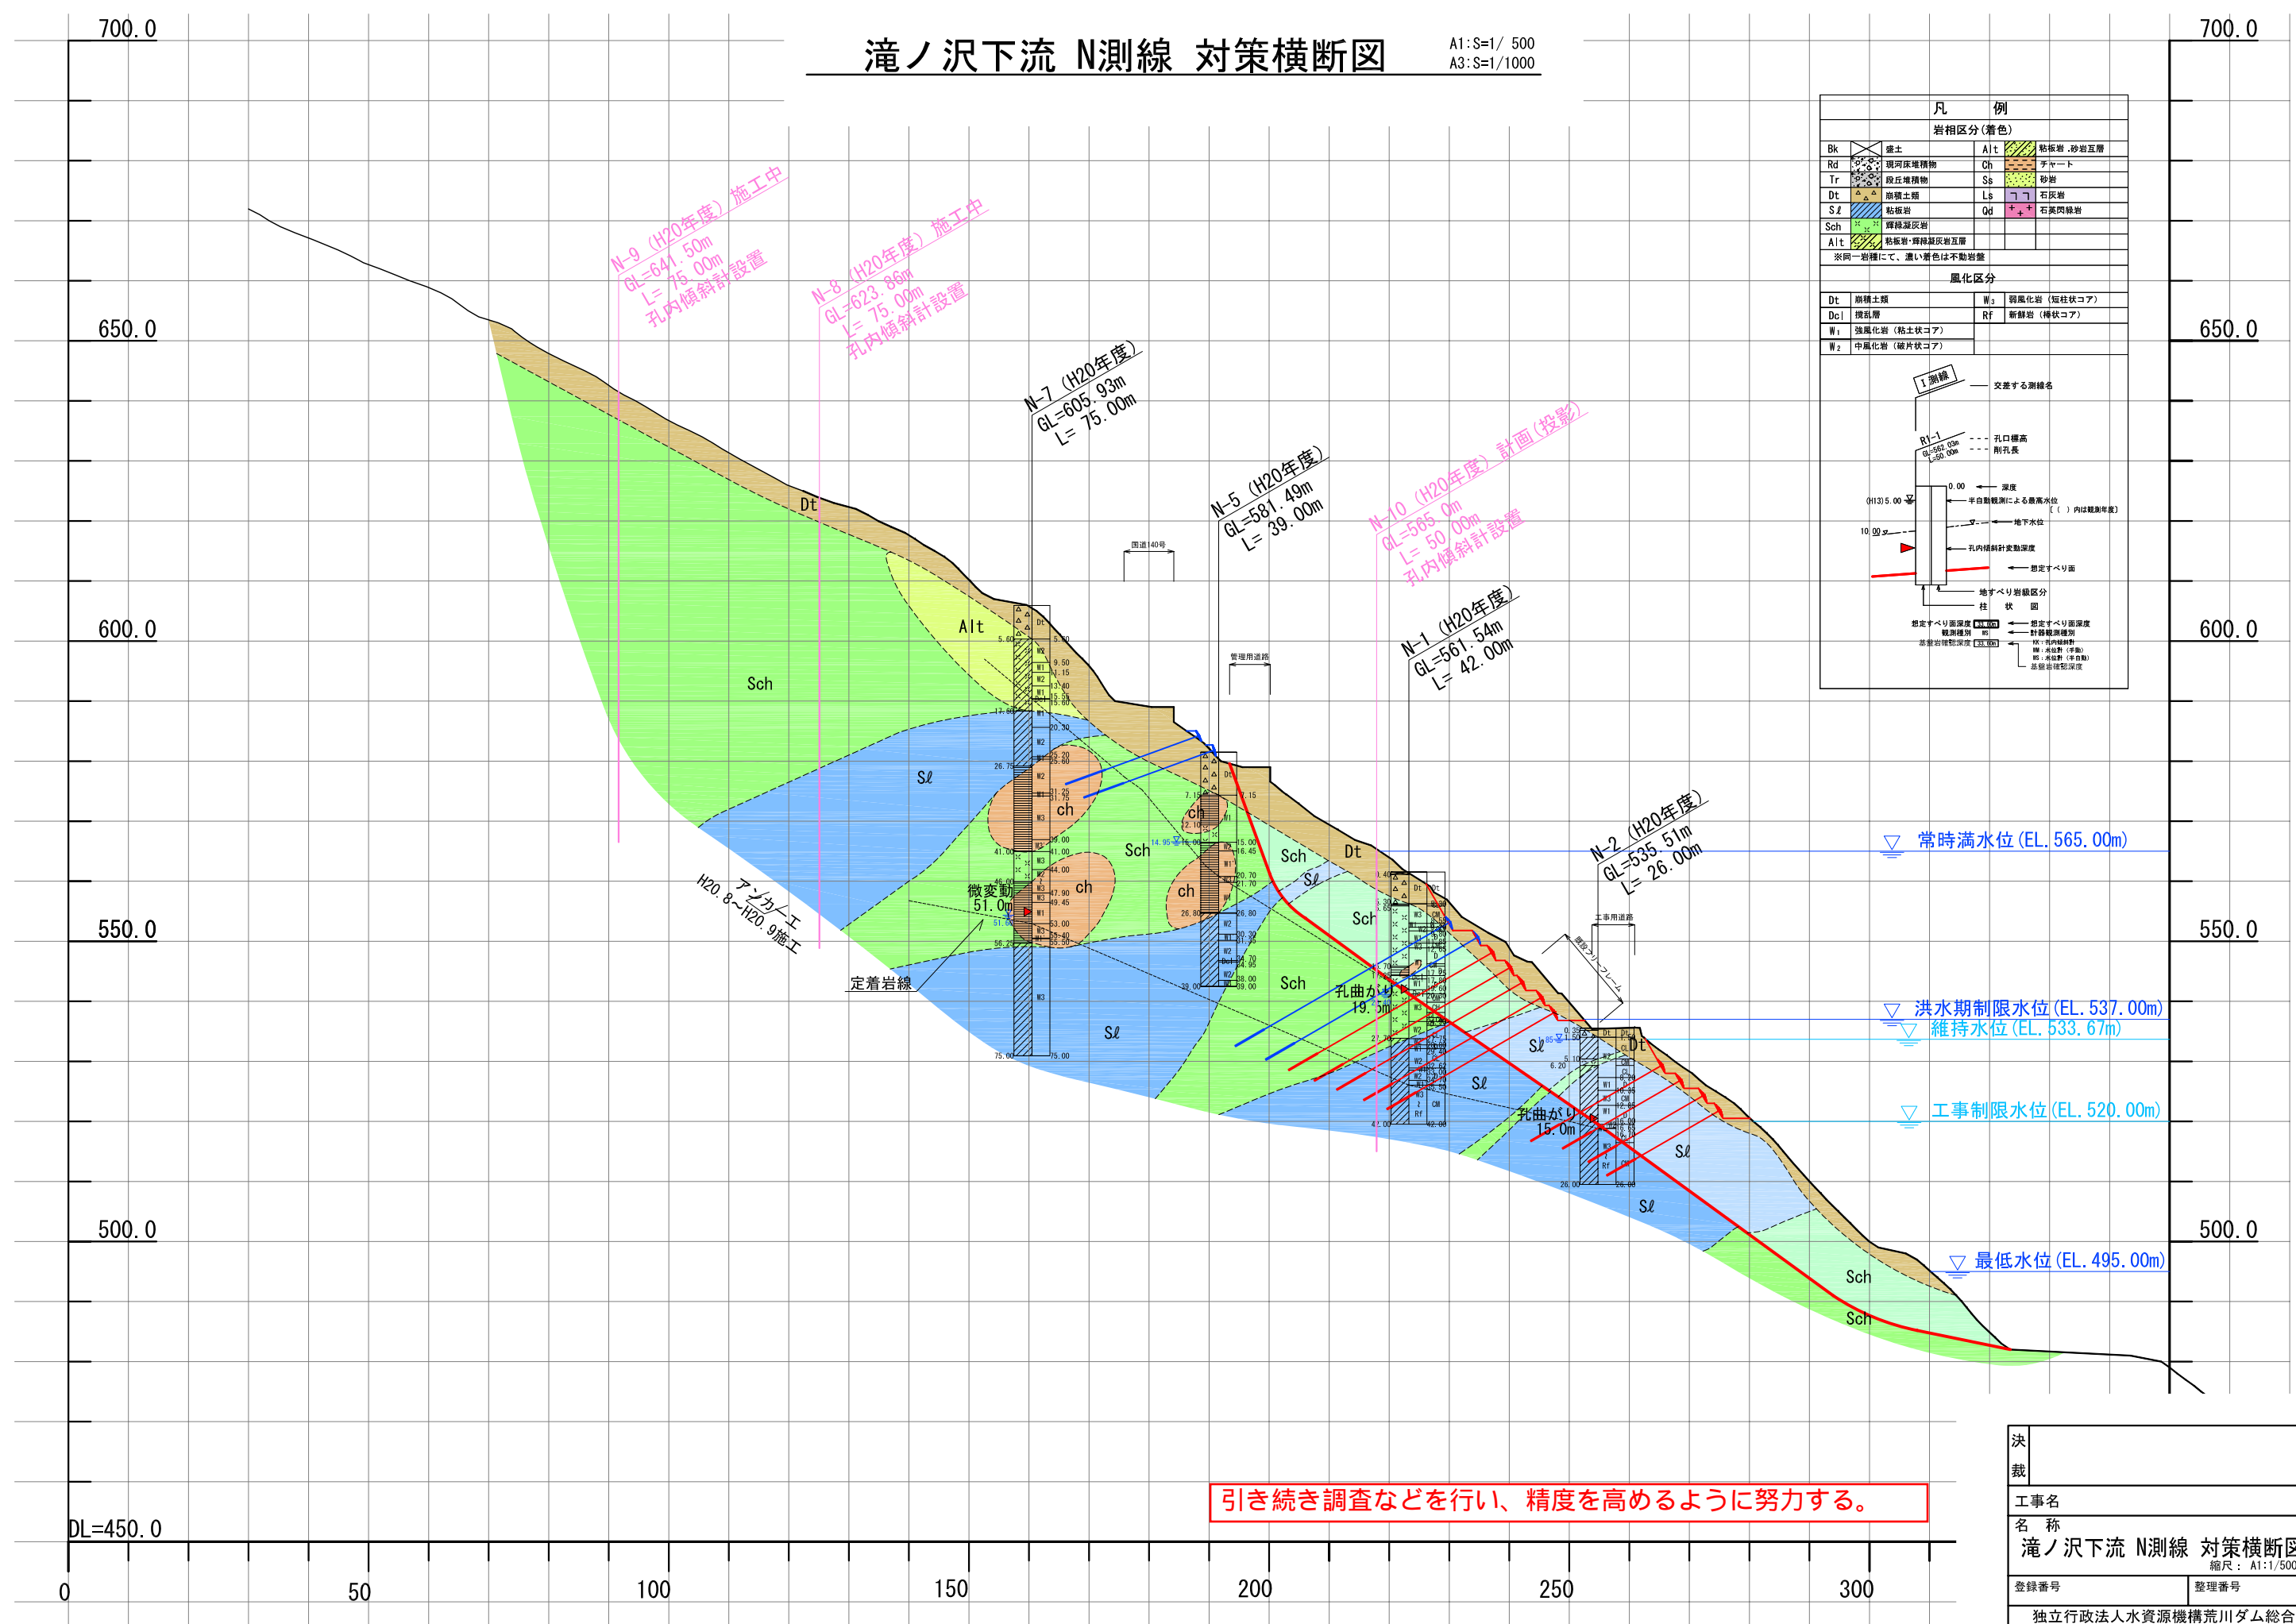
滝ノ沢下流 N測線 対策横断図

A1:S=1/ 500
A3:S=1/1000

700.0
650.0
600.0
550.0
500.0
DL=450.0

凡 例
岩相区分(着色)
Bk 盛土
Rd 現河床堆積物
Tr 段丘堆積物
Dt 崩積土類
Sℓ 粘板岩
Sch 輝緑凝灰岩
Alt 粘板岩・輝緑凝灰岩互層
Alt 粘板岩・砂岩互層
Ch チャート
Ss 砂岩
Ls 石灰岩
Qd 石英閃緑岩
※同一岩種にて、濃い着色は不動岩盤

風化区分
Dt 崩積土類
Dcl 撹乱層
W₁ 強風化岩(粘土状コア)
W₂ 中風化岩(破片状コア)
W₃ 弱風化岩(短柱状コア)
Rf 新鮮岩(棒状コア)

I測線 交差する測線名
R1-1 GL=562.03m L=50.00m 孔口標高 削孔長
0.00 深度
(H13)5.00 半自動観測による最高水位 [( )内は観測年度]
10.00 地下水位
孔内傾斜計変動深度
想定すべり面
地すべり岩級区分
柱 状 図
想定すべり面深度 観測種別 基盤岩確認深度
想定すべり面深度 計器観測種別 基盤岩確認深度

N-9 (H20年度) 施工中
GL=641.50m
L= 75.00m
孔内傾斜計設置

N-8 (H20年度) 施工中
GL=623.86m
L= 75.00m
孔内傾斜計設置

N-7 (H20年度)
GL=605.93m
L= 75.00m

N-5 (H20年度)
GL=581.49m
L= 39.00m

N-10 (H20年度) 計画(投影)
GL=565.0m
L= 50.00m
孔内傾斜計設置

N-1 (H20年度)
GL=561.54m
L= 42.00m

N-2 (H20年度)
GL=535.51m
L= 26.00m

国道140号
管理用道路
工事用道路
受圧板フリーフレーム

Dt
Alt
Sch
Sℓ
ch
微変動
51.0m
孔曲がり
19.5m
孔曲がり
15.0m
アンカー工
H20.8～H20.9施工
定着岩線

常時満水位(EL.565.00m)
洪水期制限水位(EL.537.00m)
維持水位(EL.533.67m)
工事制限水位(EL.520.00m)
最低水位(EL.495.00m)

引き続き調査などを行い、精度を高めるように努力する。

0
50
100
150
200
250
300

決裁
工事名
名 称
滝ノ沢下流 N測線 対策横断図
縮尺: A1:1/500
登録番号
整理番号
独立行政法人水資源機構荒川ダム総合